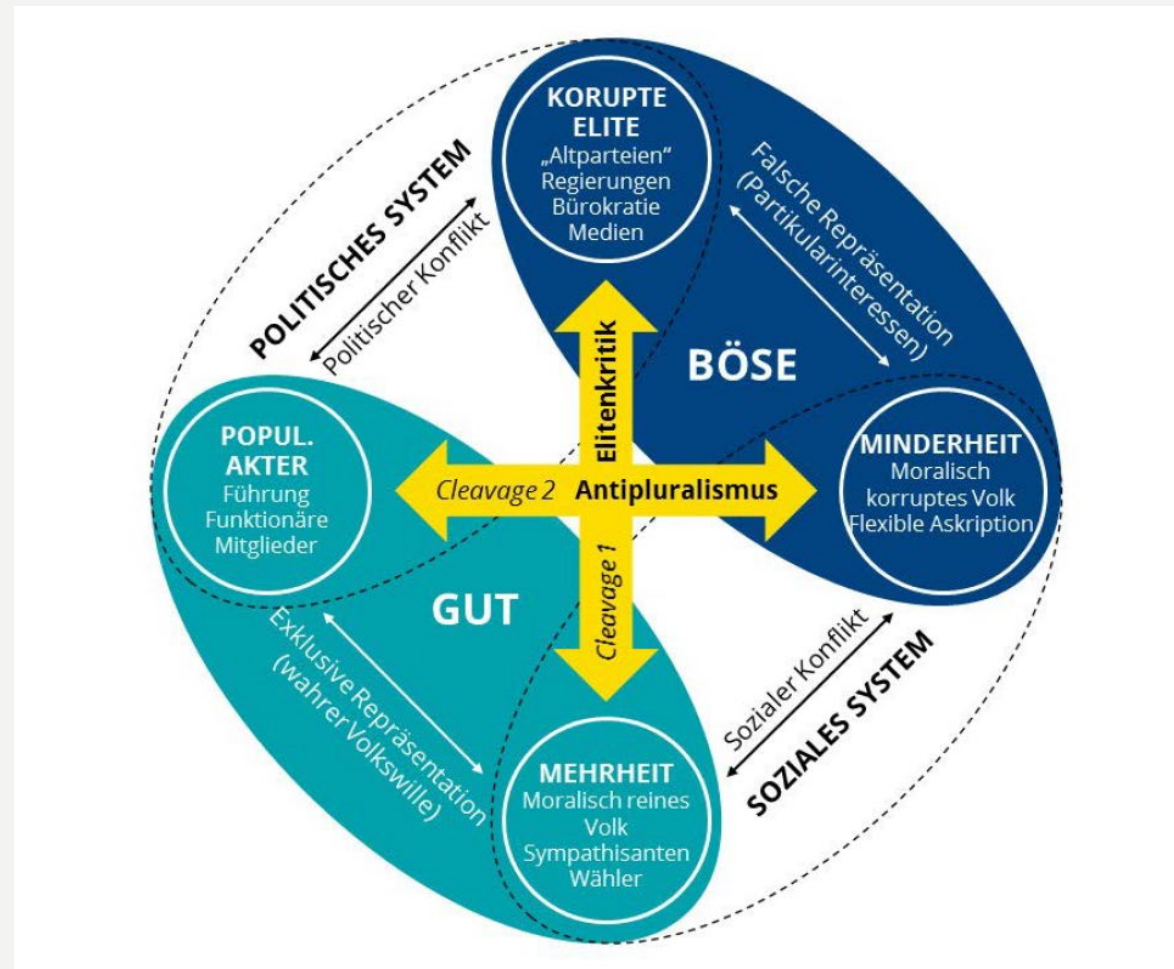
POLITISCHES SYSTEM

Politischer Konflikt

KORUPTE ELITE
„Altparteien“
Regierungen
Bürokratie
Medien

Falsche Repräsentation (Partikularinteressen)

BÖSE

Elitenkritik

POPUL. AKTER
Führung
Funktionäre
Mitglieder

Cleavage 2

Antipluralismus

MINDERHEIT
Moralisch korruptes Volk
Flexible Askription

GUT

Cleavage 1

Exklusive Repräsentation (wahrer Volkswille)

Sozialer Konflikt

SOZIALES SYSTEM

MEHRHEIT
Moralisch reines Volk
Sympathisanten
Wähler